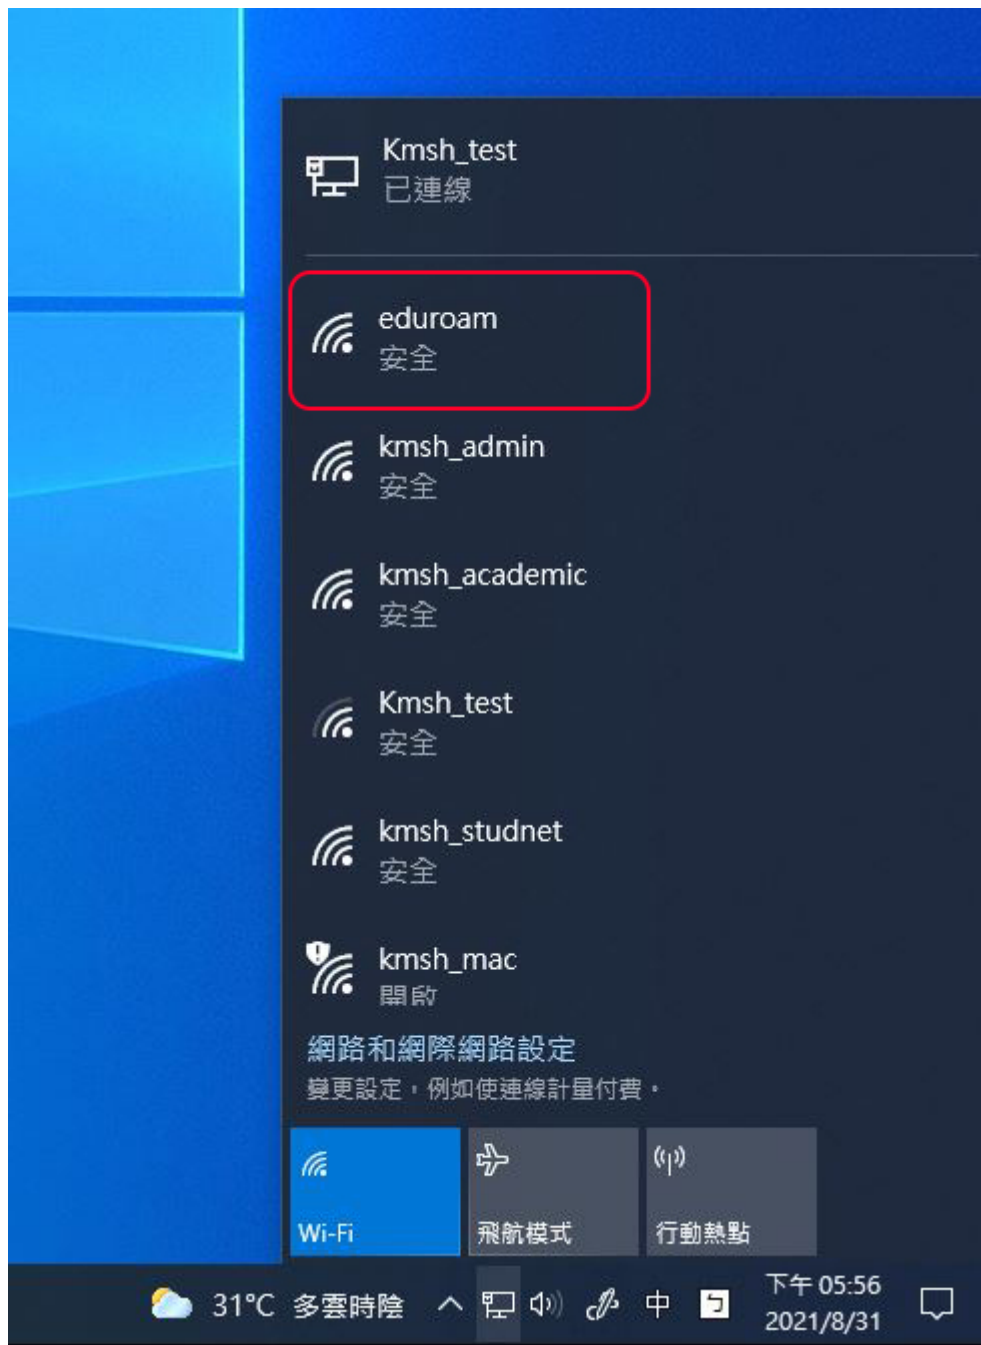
Kmsh_test
已連線

eduroam
安全

kmsh_admin
安全

kmsh_academic
安全

Kmsh_test
安全

kmsh_studnet
安全

kmsh_mac
開放

網路和網際網路設定
變更設定，例如使連線計量付費。

Wi-Fi

飛航模式

行動熱點

31°C 多雲時陰 中 下午 05:56 2021/8/31